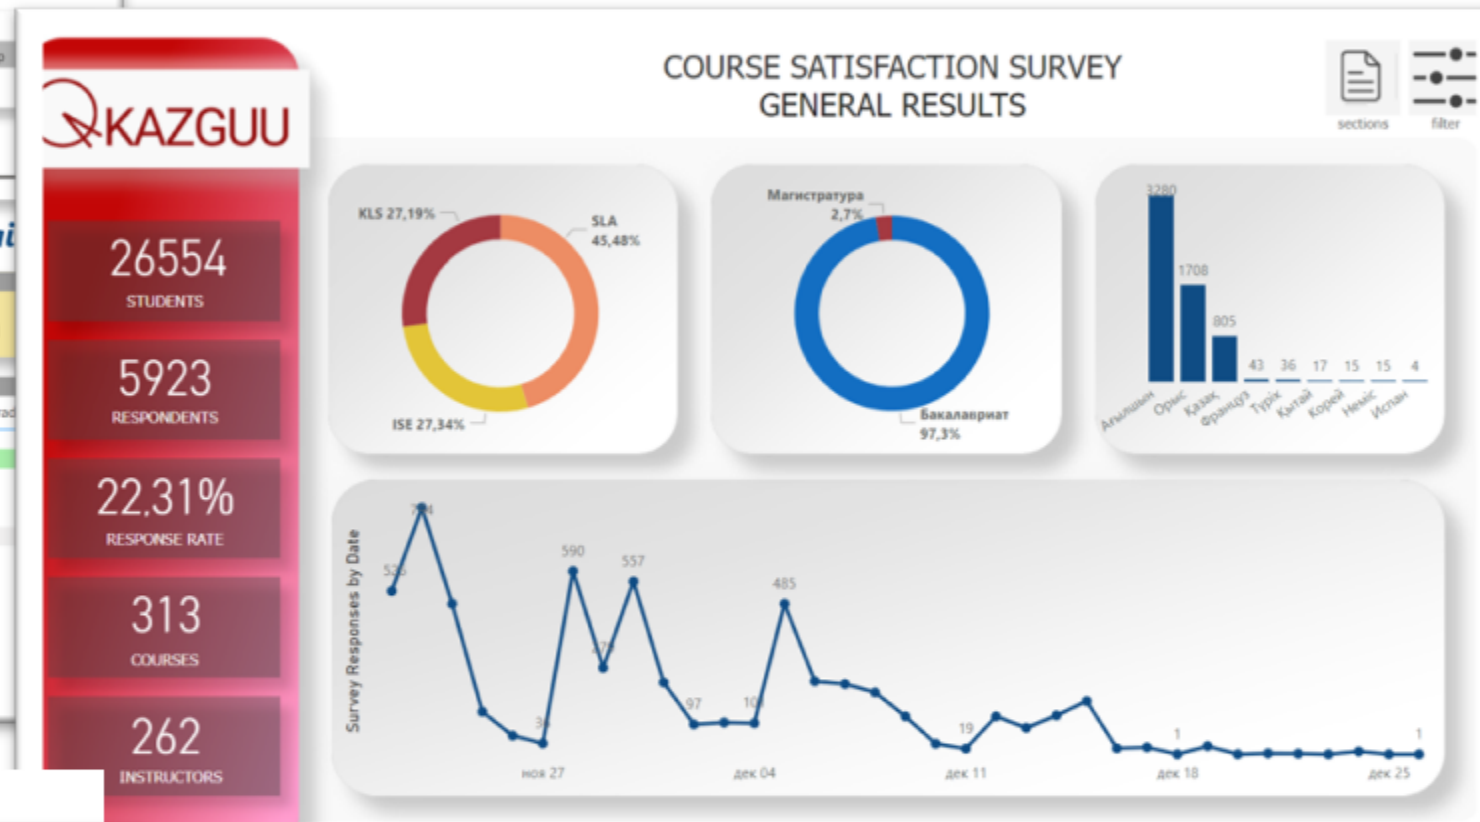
KAZGUU

26554
STUDENTS

5923
RESPONDENTS

22,31%
RESPONSE RATE

313
COURSES

262
INSTRUCTORS

COURSE SATISFACTION SURVEY
GENERAL RESULTS

sections

filter

KLS 27,19%
SLA 45,48%
ISE 27,34%

Магистратура 2,7%
Бакалавриат 97,3%

3280
1708
805
43
36
17
15
15
4
Ағылшын
Орыс
Қазақ
Француз
Түрік
Қытай
Корей
Неміс
Испан

Survey Responses by Date
525
704
590
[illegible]
557
97
10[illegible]
485
3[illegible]
19
1
1
ноя 27
дек 04
дек 11
дек 18
дек 25